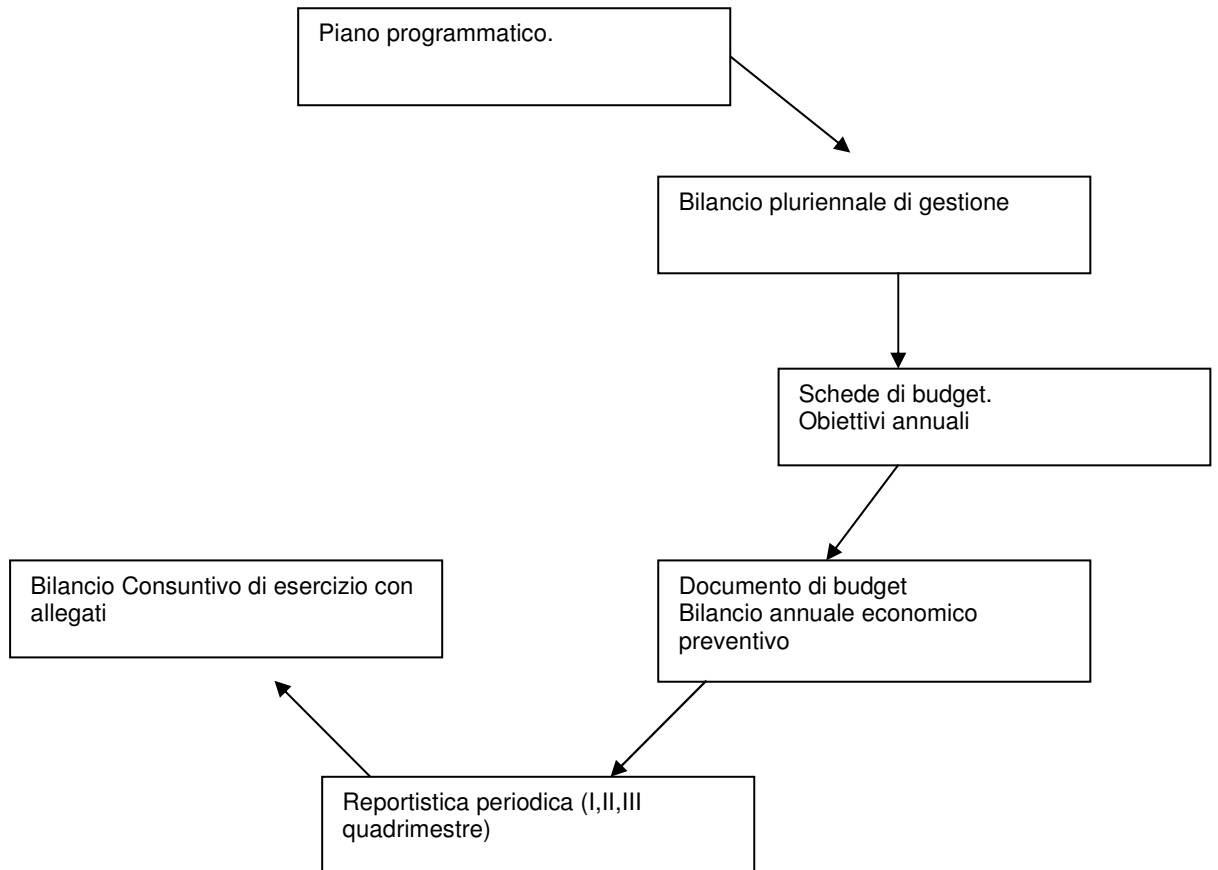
Piano programmatico.

Bilancio pluriennale di gestione

Schede di budget.
Obiettivi annuali

Documento di budget
Bilancio annuale economico preventivo

Bilancio Consuntivo di esercizio con allegati

Reportistica periodica (I,II,III quadrimestre)